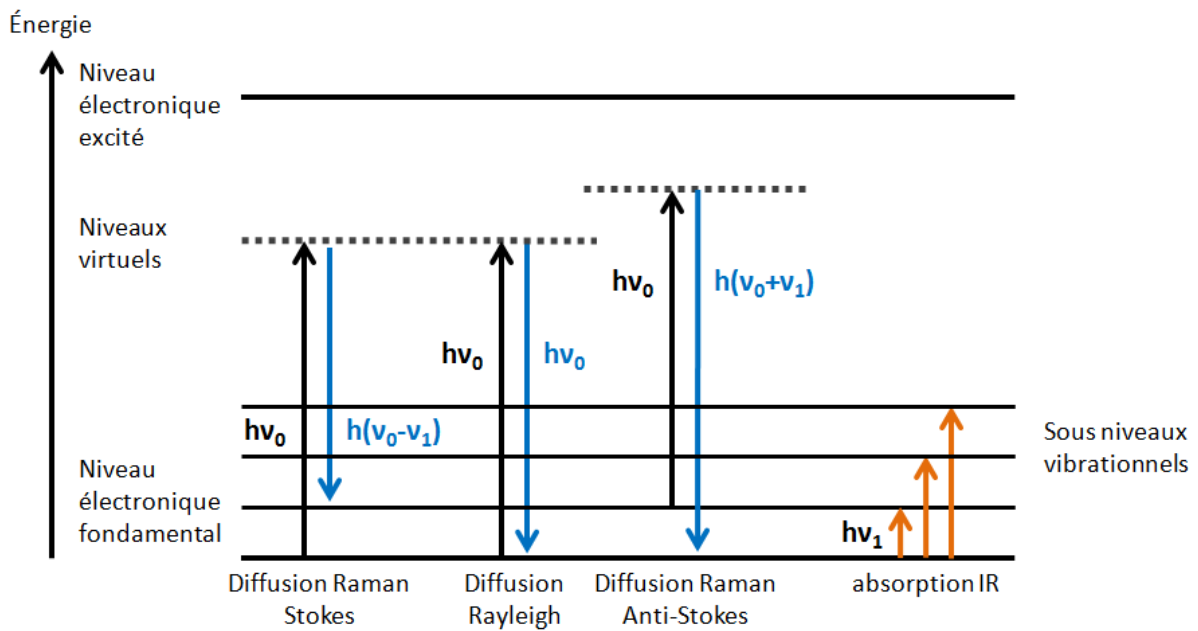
Énergie

Niveau électronique excité

Niveaux virtuels

$h\nu_0$

$h(\nu_0+\nu_1)$

$h\nu_0$

$h\nu_0$

$h\nu_0$

$h(\nu_0-\nu_1)$

Sous niveaux vibrationnels

Niveau électronique fondamental

$h\nu_1$

Diffusion Raman Stokes

Diffusion Rayleigh

Diffusion Raman Anti-Stokes

absorption IR